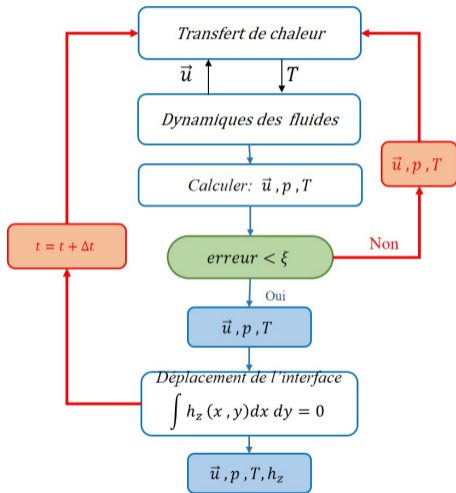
Transfert de chaleur

$\vec{u}$

$T$

Dynamiques des fluides

Calculer: $\vec{u}, p, T$

$\vec{u}, p, T$

$t = t + \Delta t$

$erreur < \xi$

Non

Oui

$\vec{u}, p, T$

Déplacement de l'interface

$\int h_z(x, y) dx\, dy = 0$

$\vec{u}, p, T, h_z$